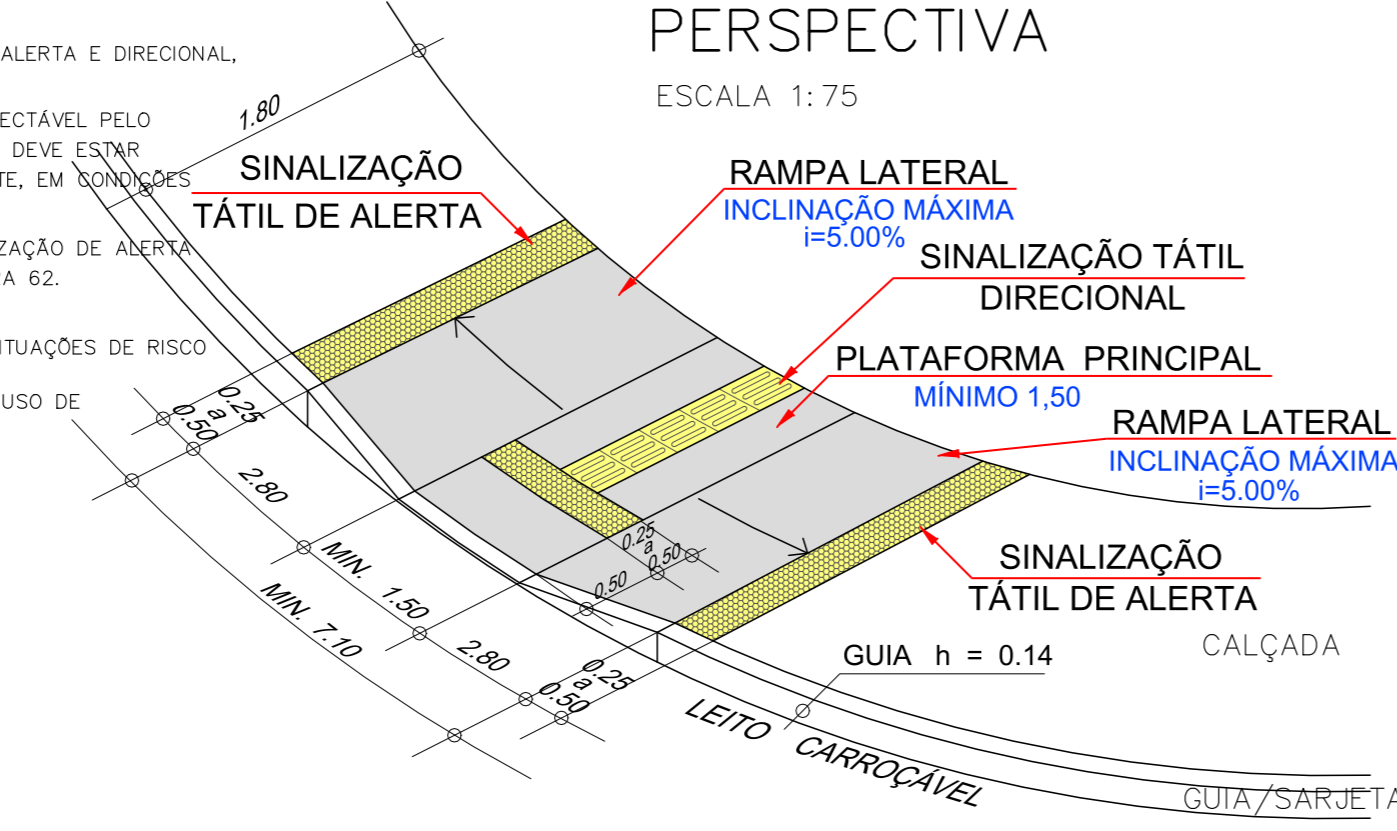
ALERTA E DIRECIONAL,

ECTÁVEL PELO
DEVE ESTAR
TE, EM CONDIÇÕES

ZAÇÃO DE ALERTA
A 62.

ITUAÇÕES DE RISCO

USO DE

PERSPECTIVA

ESCALA 1:75

1.80

SINALIZAÇÃO
TÁTIL DE ALERTA

RAMPA LATERAL
INCLINAÇÃO MÁXIMA
i=5.00%

SINALIZAÇÃO TÁTIL
DIRECIONAL

PLATAFORMA PRINCIPAL
MÍNIMO 1,50

RAMPA LATERAL
INCLINAÇÃO MÁXIMA
i=5.00%

SINALIZAÇÃO
TÁTIL DE ALERTA

0.25
a
0.50

2.80

MIN. 1.50

MIN. 7.10

0.25
a
0.50

0.50

2.80

0.25
a
0.50

GUIA h = 0.14

CALÇADA

LEITO CARROÇÁVEL

GUIA/SARJETA